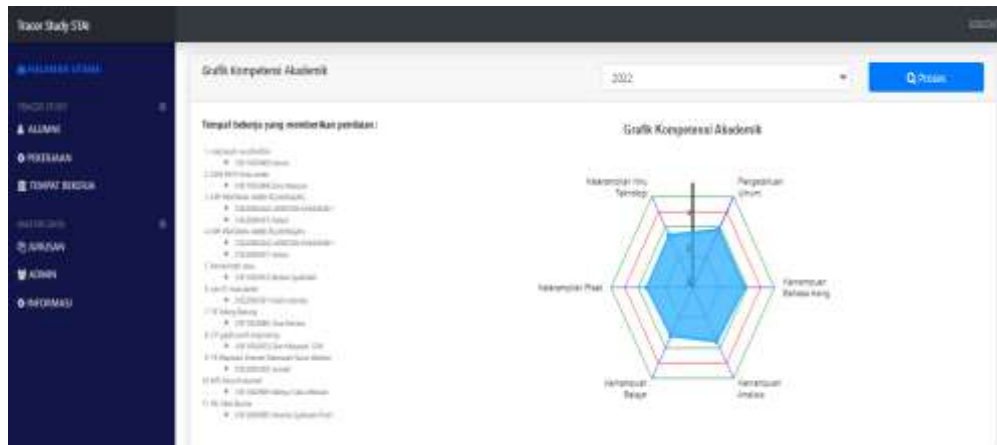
Tracer Study STAI

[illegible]

TRACER STUDY

ALUMNI

PEKERJAAN

TEMPAT BEKERJA

MASTER DATA

JURUSAN

ADMIN

INFORMASI

Grafik Kompetensi Akademik

2022

Proses

Tempat bekerja yang memberikan penilaian :

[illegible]

Grafik Kompetensi Akademik

Keterampilan Ilmu Teknologi

Pengetahuan Umum

Kemampuan Bahasa Asing

Kemampuan Analisis

Kemampuan Belajar

Keterampilan Riset